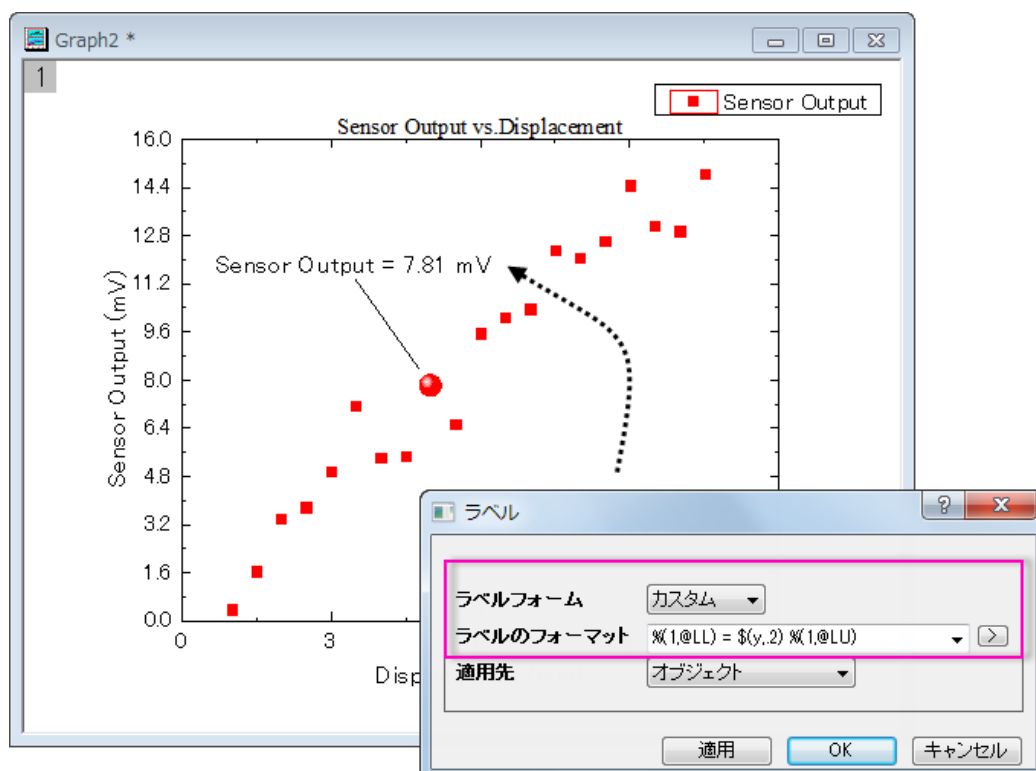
Graph2 *

1

Sensor Output

Sensor Output vs.Displacement

Sensor Output (mV)

16.0
14.4
12.8
11.2
9.6
8.0
6.4
4.8
3.2
1.6
0.0

0
3

Disp

Sensor Output = 7.81 mV

ラベル

?

ラベルフォーム
カスタム
ラベルのフォーマット
%(1,@LL) = $(y,.2) %(1,@LU)
>
適用先
オブジェクト

適用
OK
キャンセル